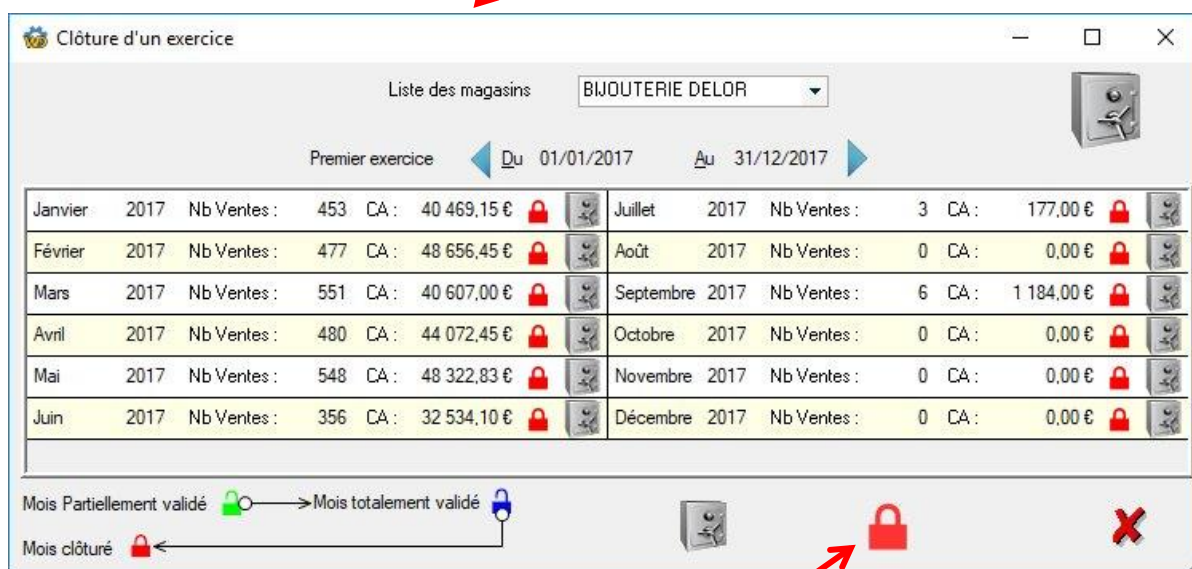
Clôture d'un exercice

Liste des magasins BIJOUTERIE DELOR

Premier exercice Du 01/01/2017 Au 31/12/2017

| Janvier | 2017 | Nb Ventes : | 453 | CA : | 40 469,15 € | Juillet | 2017 | Nb Ventes : | 3 | CA : | 177,00 € |
|---|---|---|---|---|---|---|---|---|---|---|---|
| Février | 2017 | Nb Ventes : | 477 | CA : | 48 656,45 € | Août | 2017 | Nb Ventes : | 0 | CA : | 0,00 € |
| Mars | 2017 | Nb Ventes : | 551 | CA : | 40 607,00 € | Septembre | 2017 | Nb Ventes : | 6 | CA : | 1 184,00 € |
| Avril | 2017 | Nb Ventes : | 480 | CA : | 44 072,45 € | Octobre | 2017 | Nb Ventes : | 0 | CA : | 0,00 € |
| Mai | 2017 | Nb Ventes : | 548 | CA : | 48 322,83 € | Novembre | 2017 | Nb Ventes : | 0 | CA : | 0,00 € |
| Juin | 2017 | Nb Ventes : | 356 | CA : | 32 534,10 € | Décembre | 2017 | Nb Ventes : | 0 | CA : | 0,00 € |

Mois Partiellement validé → Mois totalement validé

Mois clôturé